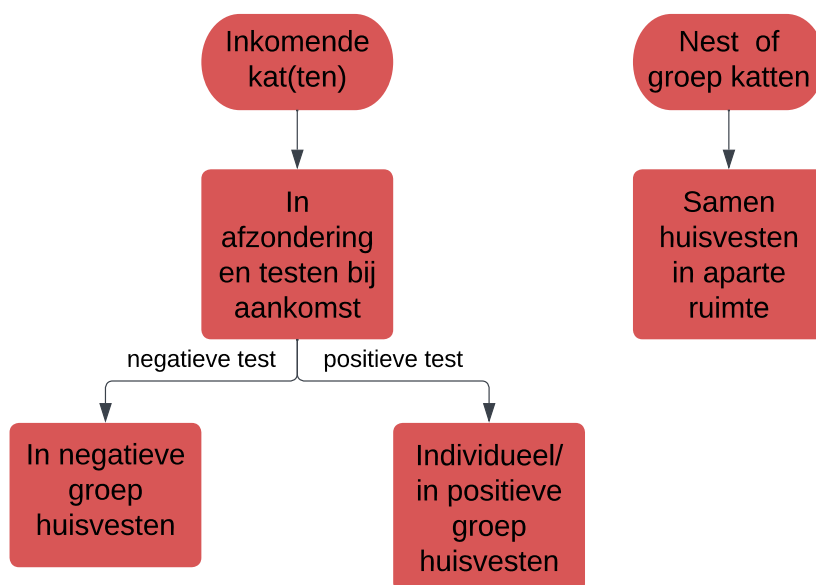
Inkomende kat(ten)

In afzondering en testen bij aankomst

negatieve test

positieve test

In negatieve groep huisvesten

Individueel/ in positieve groep huisvesten

Nest of groep katten

Samen huisvesten in aparte ruimte